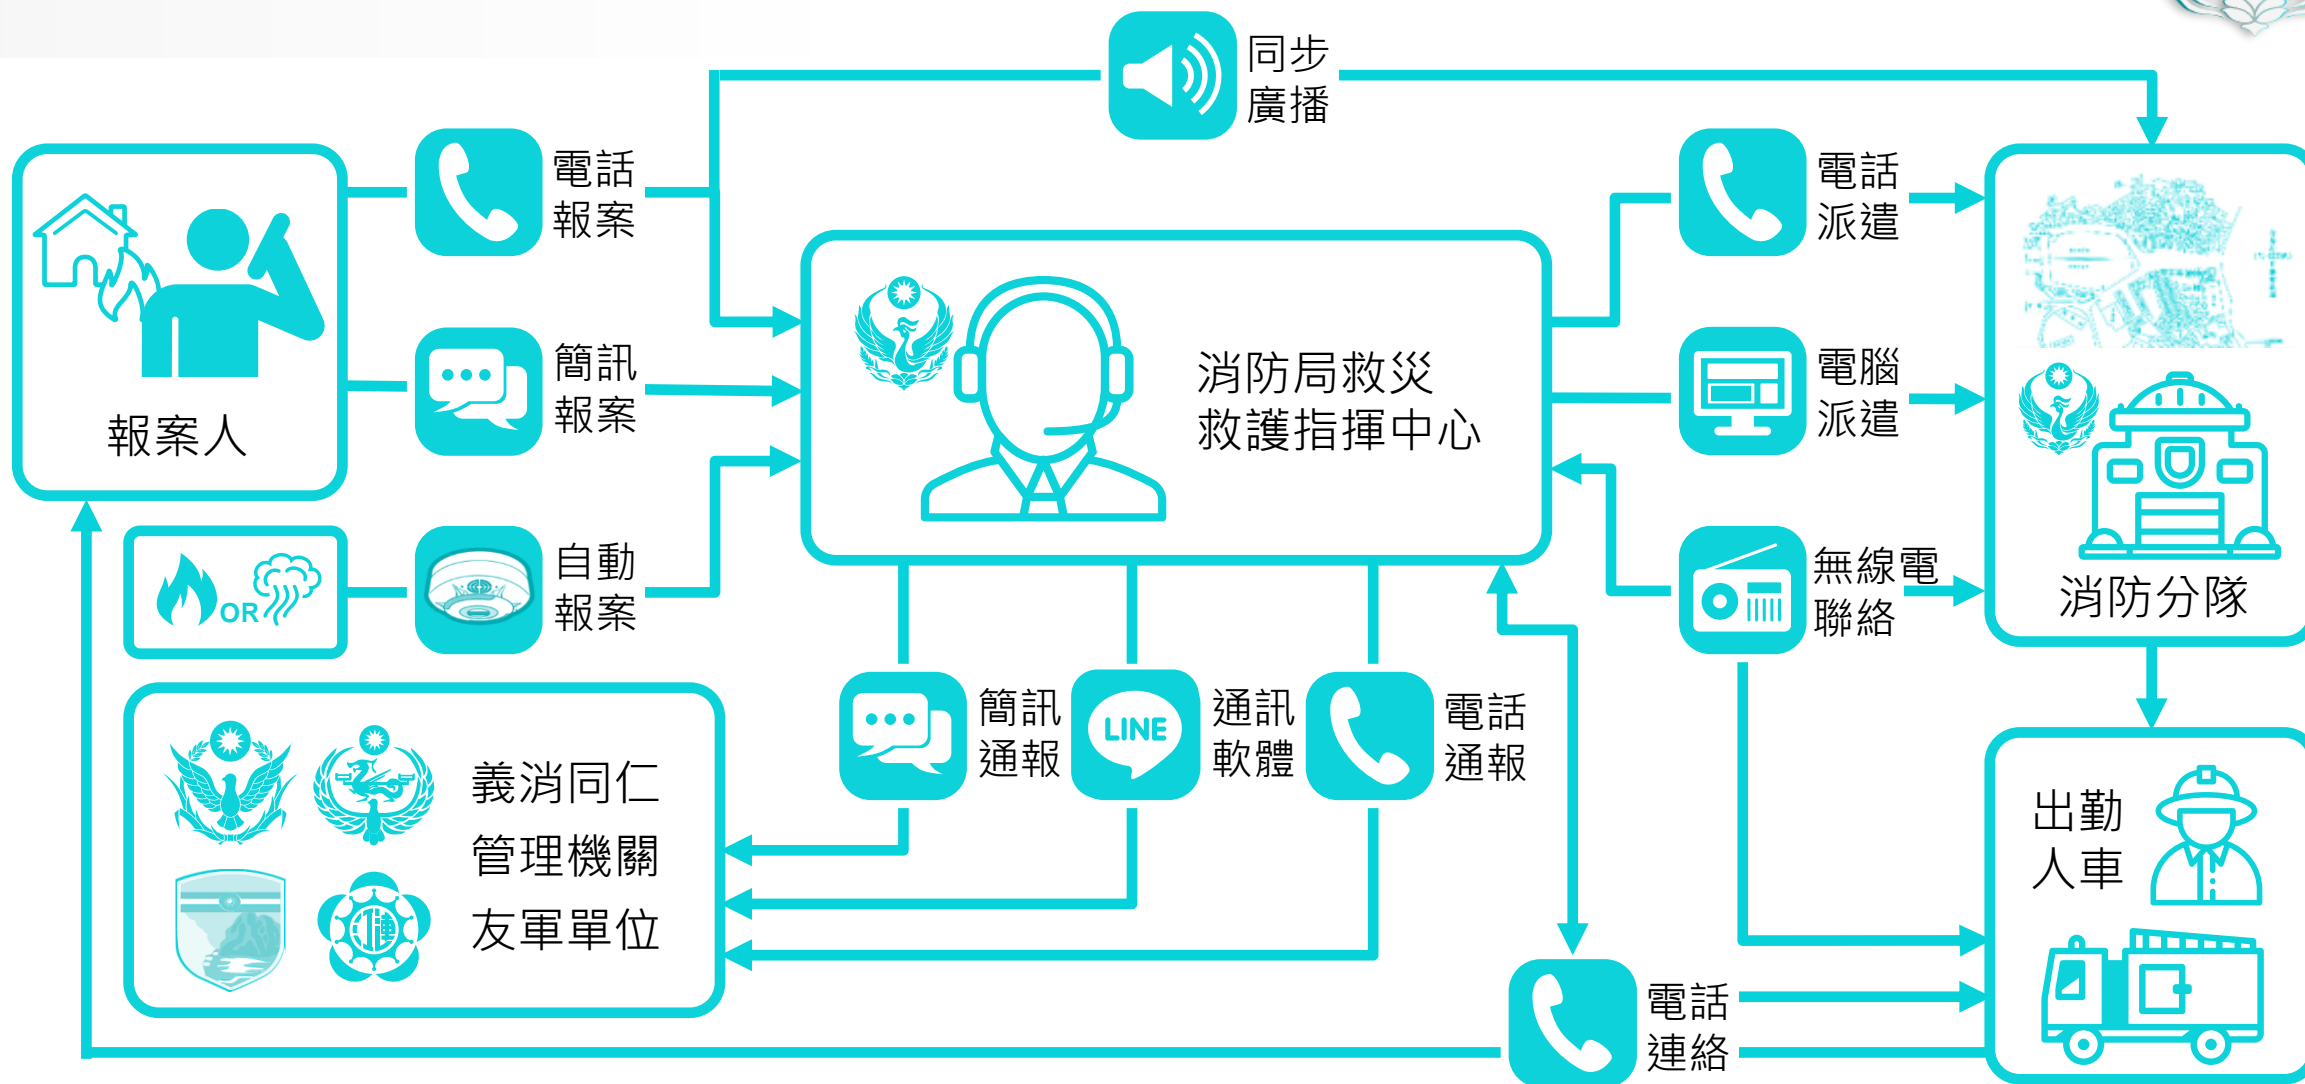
同步
廣播

報案人

電話
報案

簡訊
報案

OR

自動
報案

消防局救災
救護指揮中心

電話
派遣

電腦
派遣

無線電
聯絡

消防分隊

簡訊
通報

LINE

通訊
軟體

電話
通報

義消同仁
管理機關
友軍單位

出勤
人車

電話
連絡